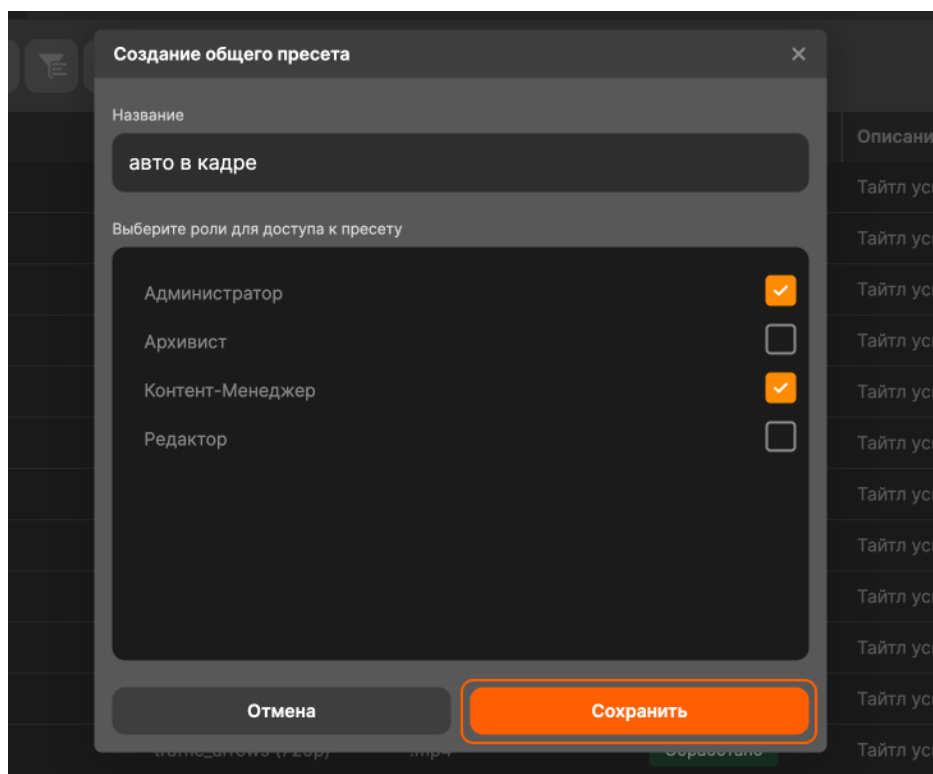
Создание общего пресета
×
Название
авто в кадре
Выберите роли для доступа к пресету
Администратор
Архивист
Контент-Менеджер
Редактор
Отмена
Сохранить

Описани
Тайтл ус
Тайтл ус
Тайтл ус
Тайтл ус
Тайтл ус
Тайтл ус
Тайтл ус
Тайтл ус
Тайтл ус
Тайтл ус
Тайтл ус
Тайтл ус